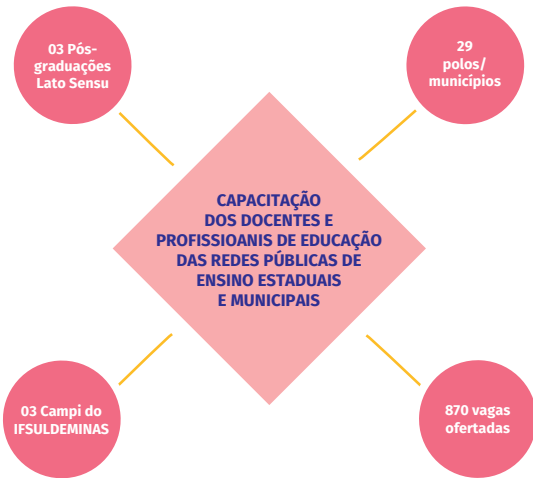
03 Pós-graduações Lato Sensu

29 polos/ municípios

CAPACITAÇÃO DOS DOCENTES E PROFISSIOANIS DE EDUCAÇÃO DAS REDES PÚBLICAS DE ENSINO ESTADUAIS E MUNICIPAIS

03 Campi do IFSULDEMINAS

870 vagas ofertadas